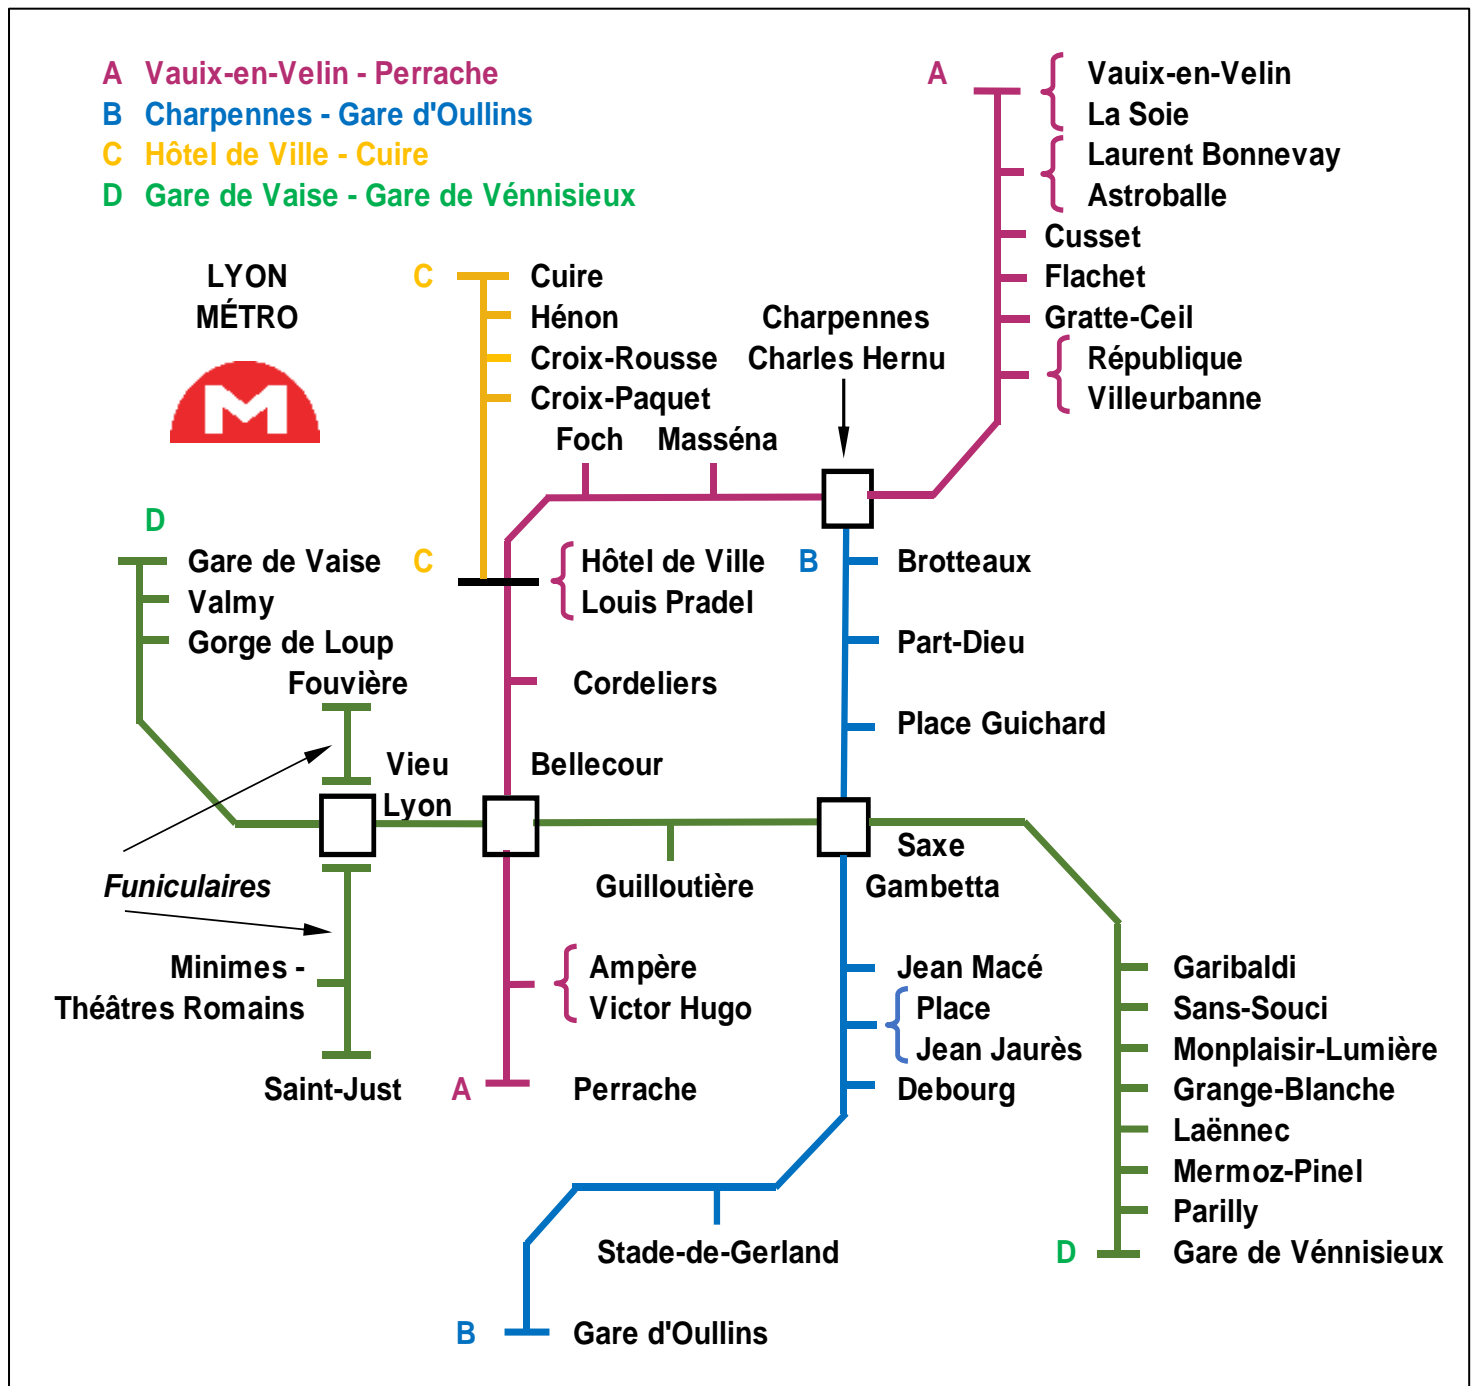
A Vaux-en-Velin - Perrache
B Charpennes - Gare d'Oullins
C Hôtel de Ville - Cuire
D Gare de Vaise - Gare de Vénnisieux

LYON
MÉTRO

M

A
Vaux-en-Velin
La Soie
Laurent Bonnevay
Astroballe
Cusset
Flachet
Gratte-Ceil
République
Villeurbanne

C
Cuire
Hénon
Croix-Rousse
Croix-Paquet

Charpennes
Charles Hernu

Foch
Masséna

D
Gare de Vaise
Valmy
Gorge de Loup
Fouvière

C
Hôtel de Ville
Louis Pradel

B
Brotteaux
Part-Dieu
Place Guichard

Cordeliers

Vieu
Lyon

Bellecour

Saxe
Gambetta

Funiculaires

Guilloutière

Minimes -
Théâtres Romains

Ampère
Victor Hugo

Jean Macé
Place
Jean Jaurès
Debourg

Garibaldi
Sans-Souci
Monplaisir-Lumière
Grange-Blanche
Laënnec
Mermoz-Pinel
Parilly
D Gare de Vénnisieux

Saint-Just
A
Perrache

Stade-de-Gerland

B
Gare d'Oullins